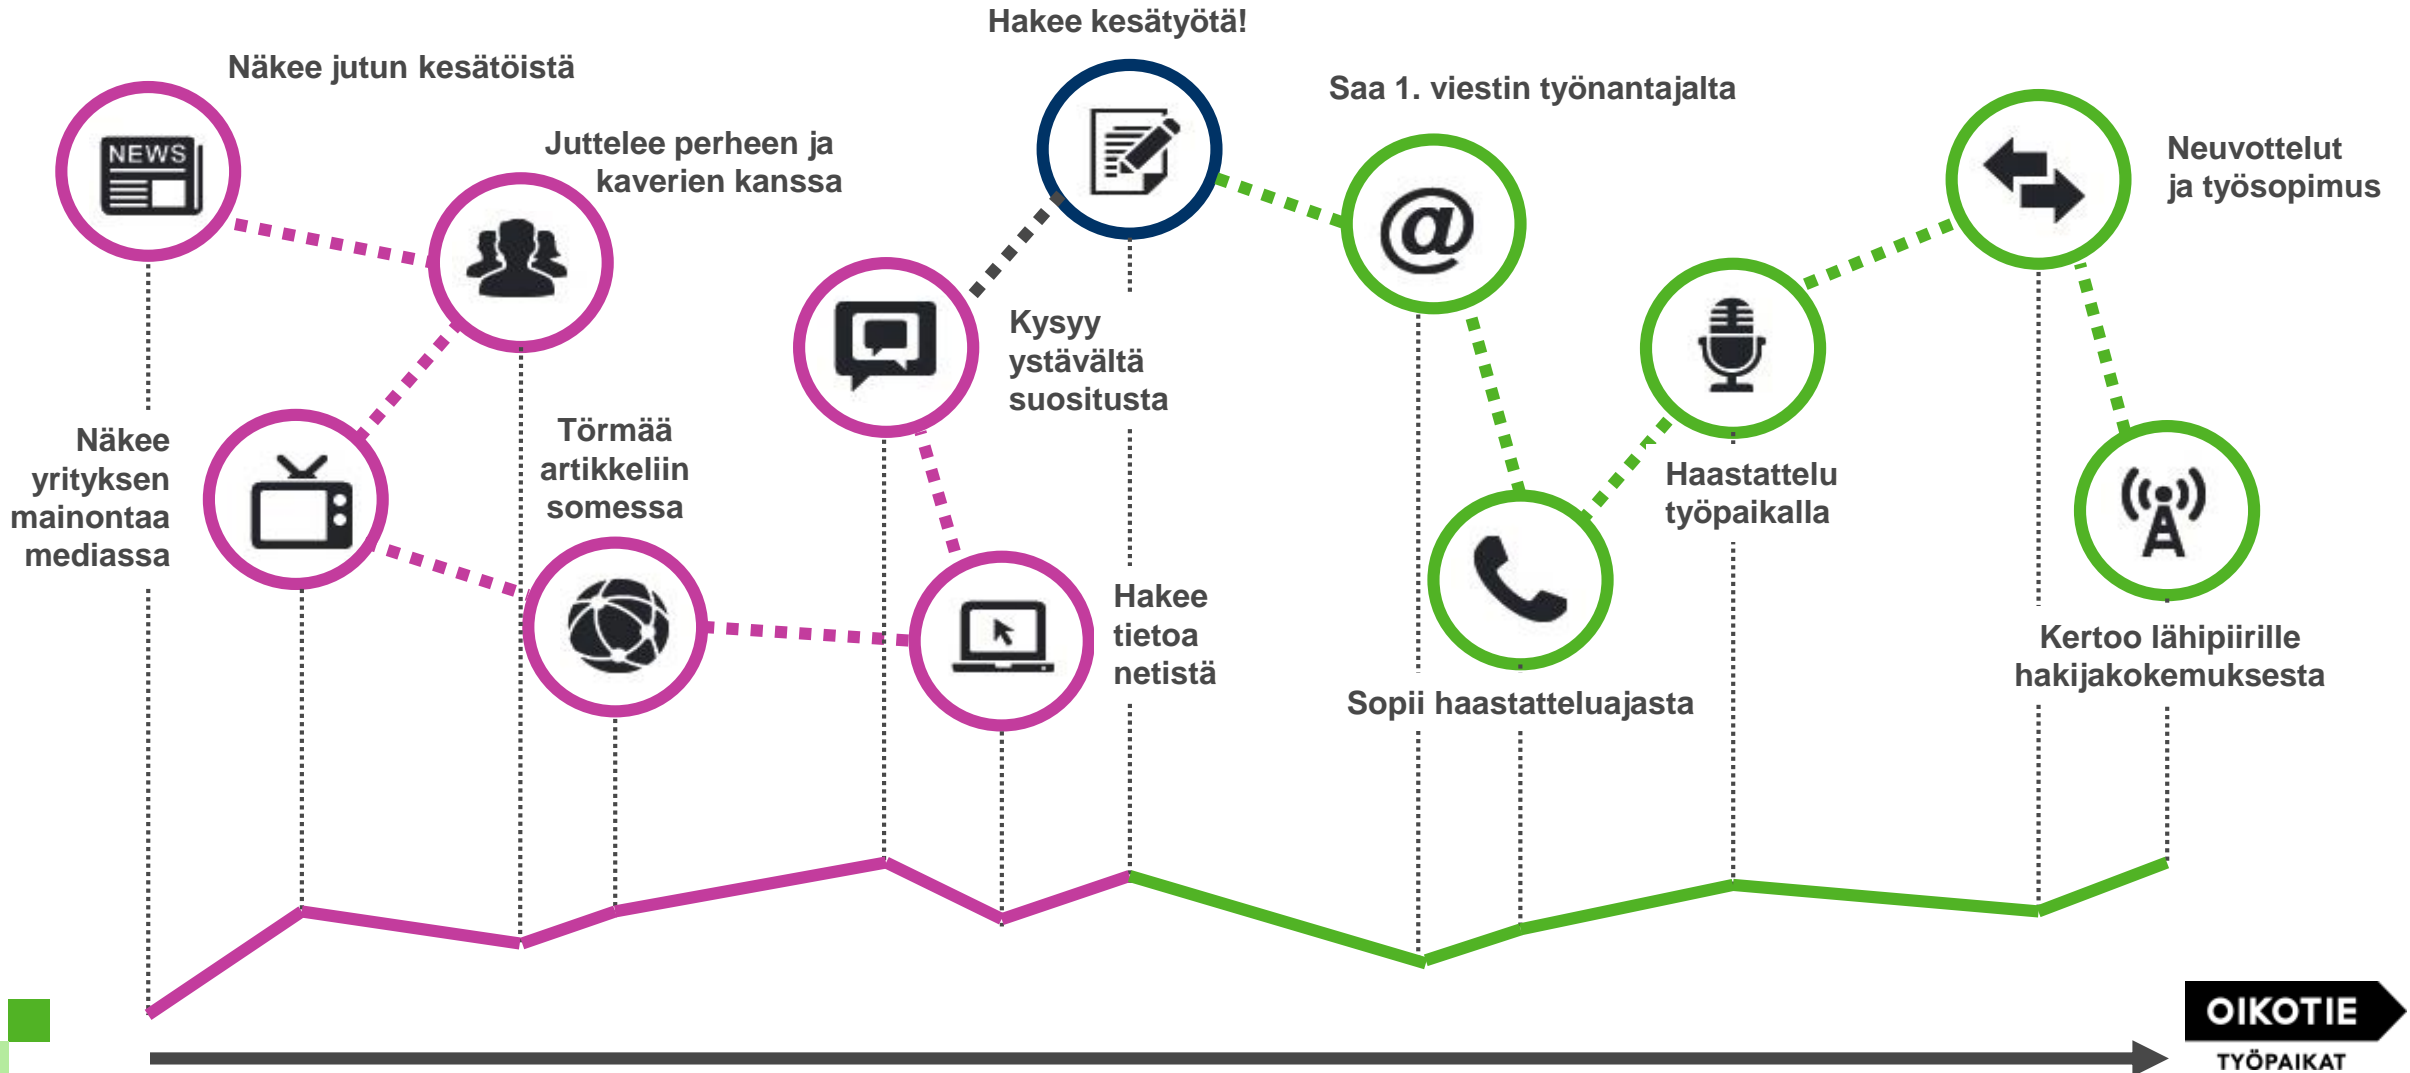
Hakee kesätyötä!

Näkee jutun kesätöistä

NEWS

Juttelee perheen ja kaverien kanssa

Saa 1. viestin työnantajalta

Neuvottelut ja työsopimus

Kysyy ystävältä suositusta

Näkee yrityksen mainontaa mediassa

Törmää artikkeliin somessa

Haastattelu työpaikalla

Hakee tietoa netistä

Kertoo lähipiirille hakijakokemuksesta

Sopii haastatteluajasta

OIKOTIE

TYÖPAIKAT